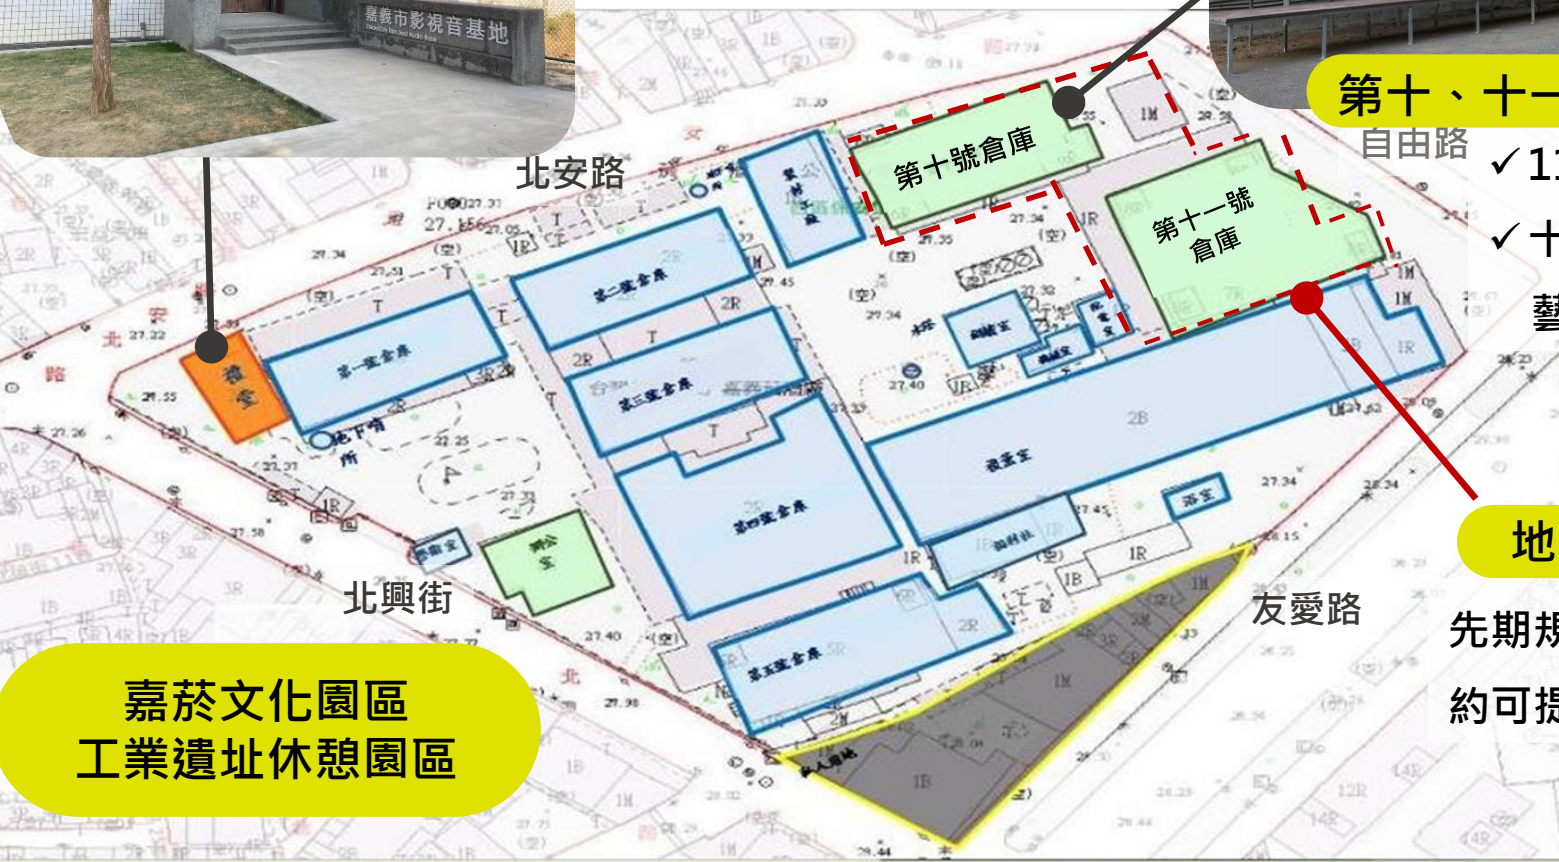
嘉義市影視音基地

第十、十一

自由路

✓1

✓十

藝

北安路

第十號倉庫

第十一號倉庫

第一號倉庫

第二號倉庫

第三號倉庫

第四號倉庫

第五號倉庫

地

北興街

友愛路

先期規

約可提

嘉菸文化園區
工業遺址休憩園區